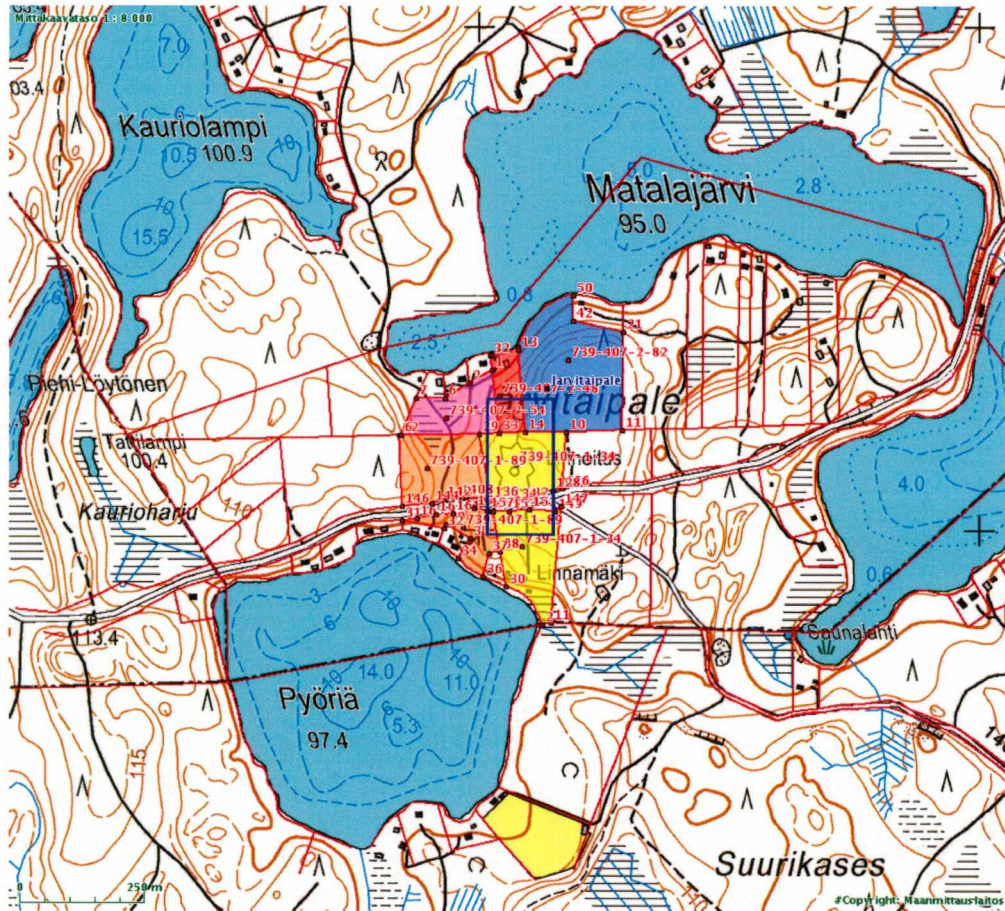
Mittakaavataso 1 : 8 000

Kauriolampi
100.9
10.5
7.0
15.5
03.4

Matalajärvi
95.0
2.8
0.8
2.5

Pieni-Löytönen
Tattilampi
100.4
Kaurioharju
110

50
42
31
32
13
739-407-2-82
Järvitaipale
739-407-2-48
739-407-2-54
62
9
33
14
10
11
Järvitaipale
739-407-1-89
739-407
Yheitus
146
128
147
739-407-1-89
739-407-1-34
34
88
36
30
11
Linnamäki

4.0
0.6
Suunalahti

113.4
Pyöriä
97.4
14.0
11.0
5.3
115

Suurikases
0
250m
#Copyright: Maanmittauslaitos